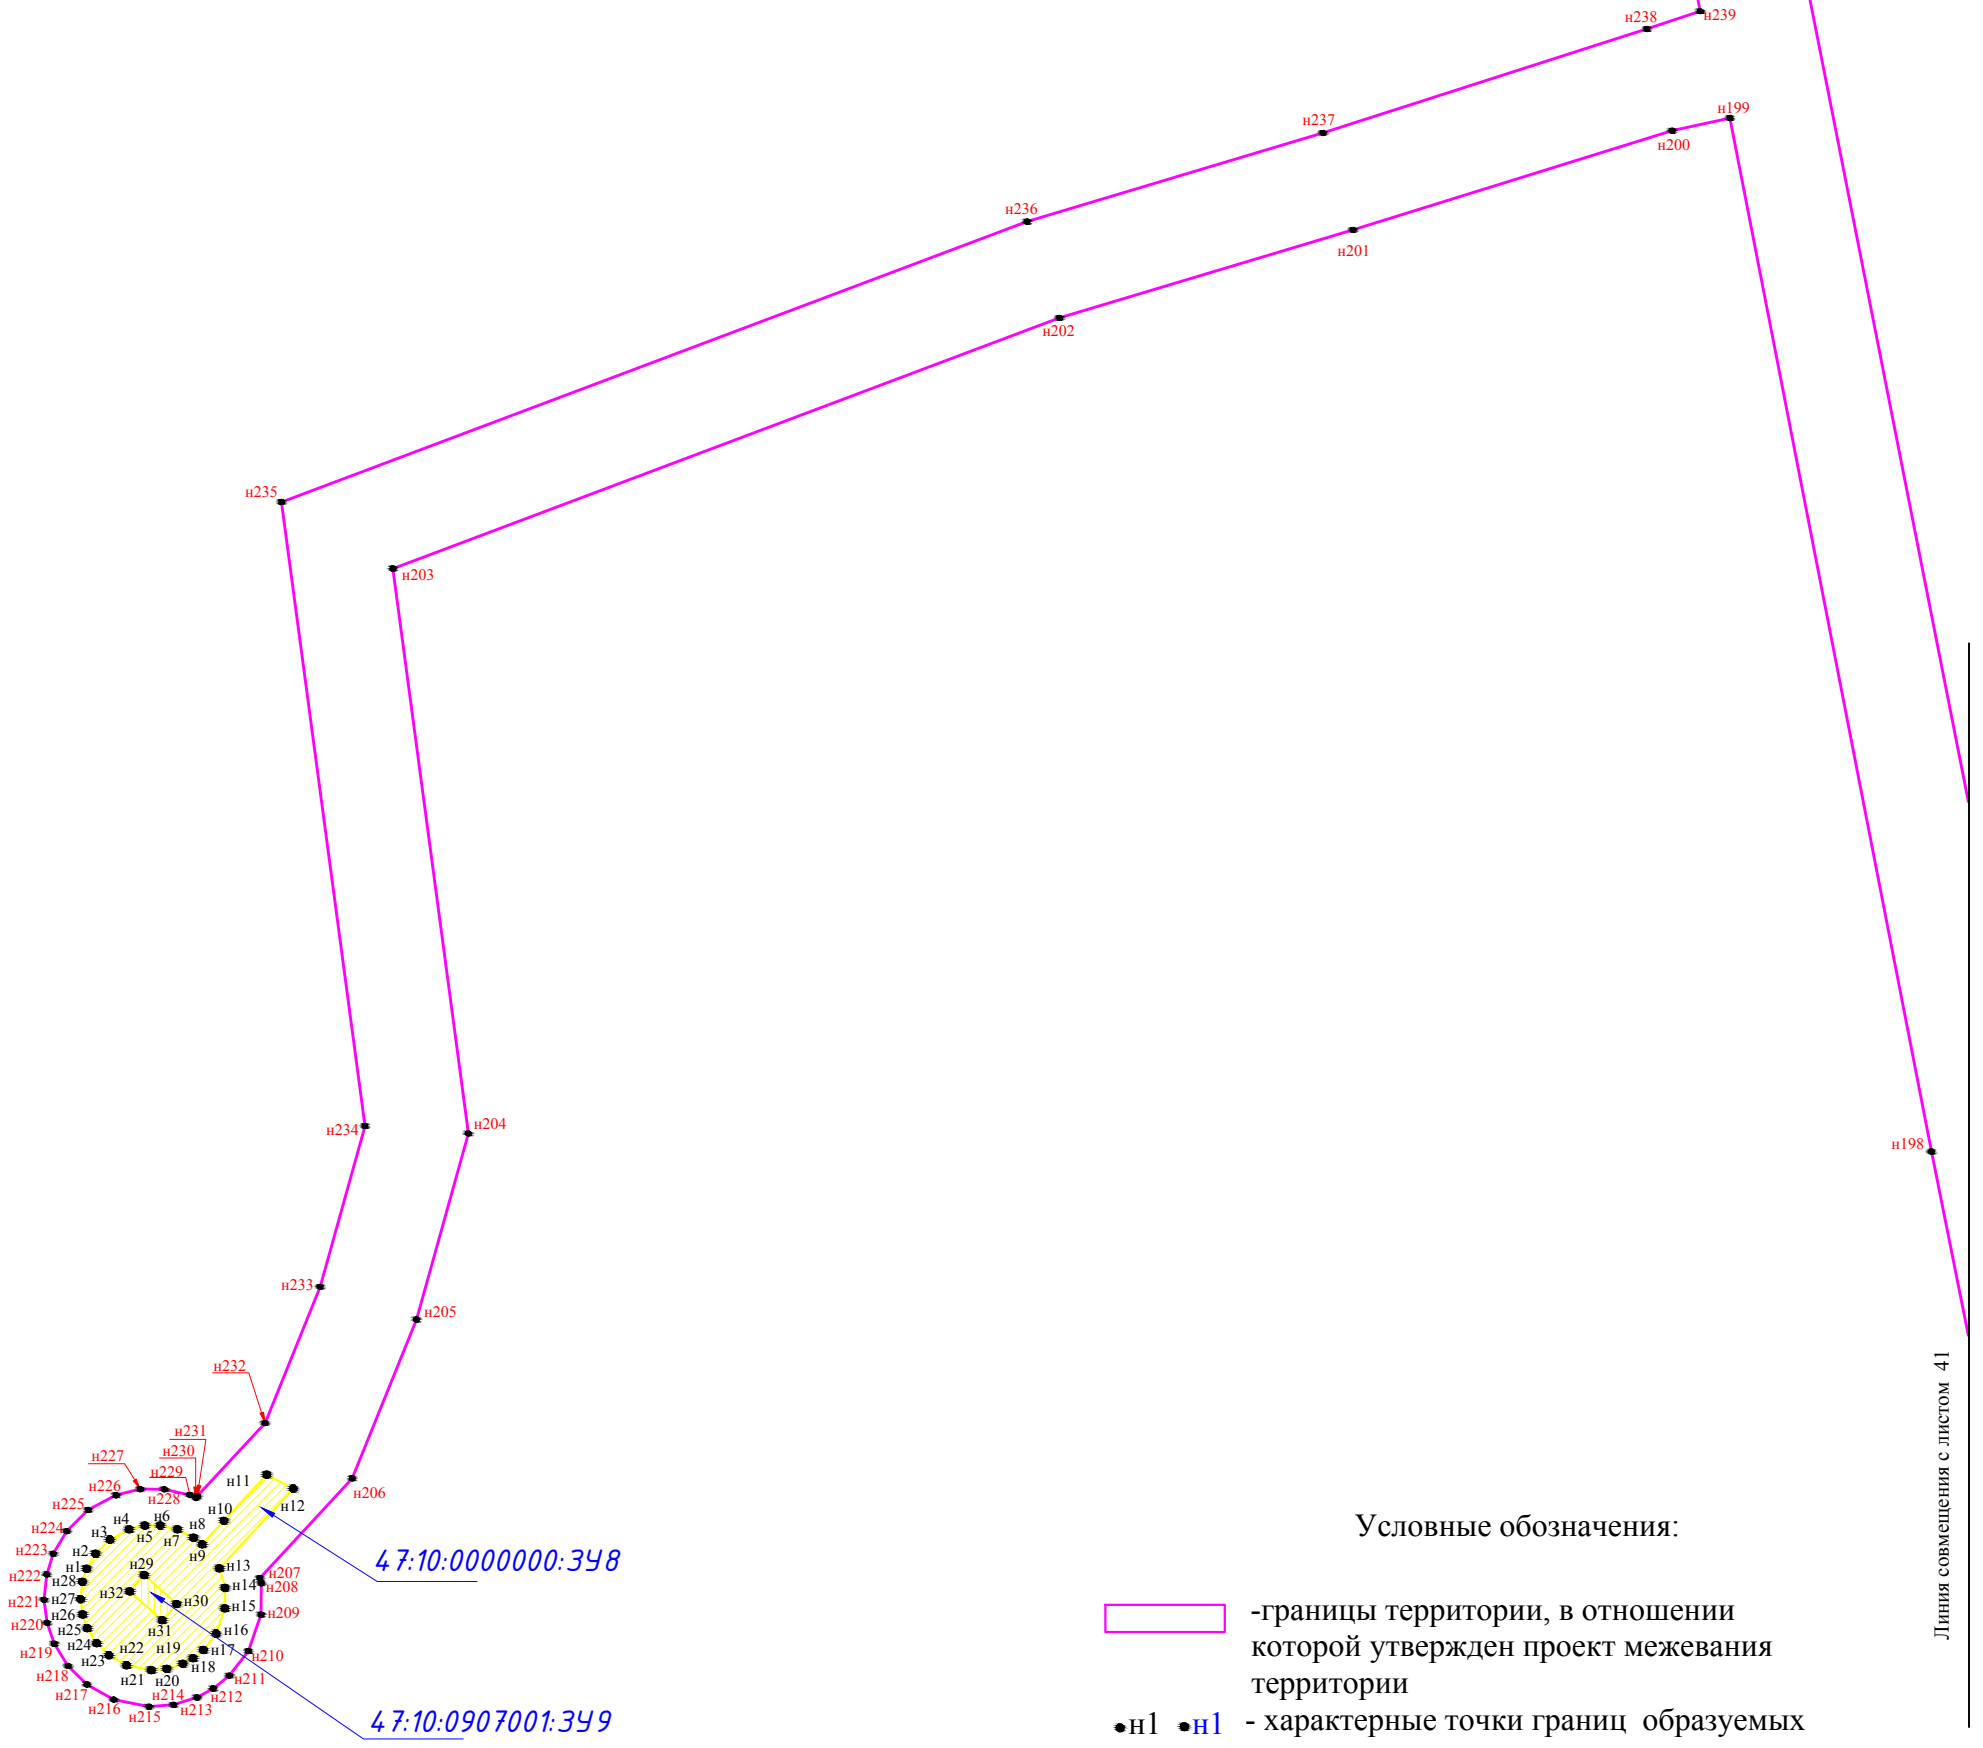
н238 н239
н237
н199
н200
н236
н201
н202
н235
н203
н234
н204
н198
н233
н205
н232
н231
н230
н227
н229
н226
н228
н11
н225
н10
н12
н224
н4
н6
н8
н3
н5
н7
н9
н223
н2
н29
н13
н1
н222
н28
н207
н14
н208
н32
н221
н27
н30
н15
н209
н26
н220
н25
н31
н16
н24
н22
н19
н17
н210
н219
н23
н18
н21
н20
н211
н218
н214
н212
н217
н216
н215
н213
47:10:0000000:348
47:10:0907001:349

Условные обозначения:

-границы территории, в отношении которой утвержден проект межевания территории

н1 н1 - характерные точки границ образуемых

Линия совмещения с листом 41